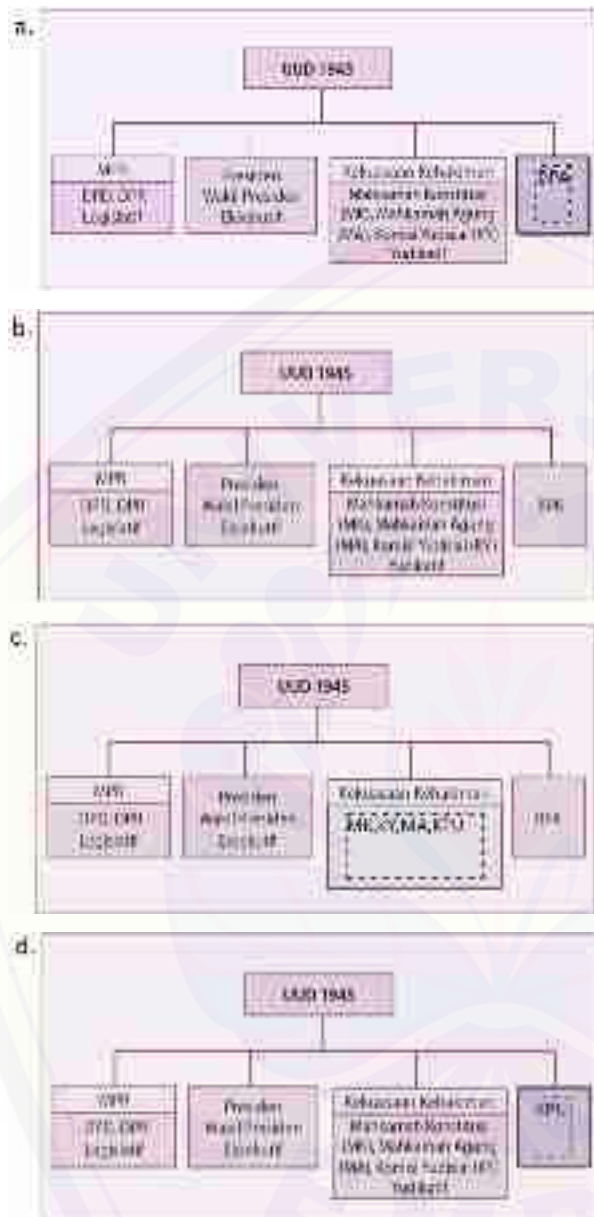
a.

UUD 1945

MPR
DPD, DPR
Legislatif

Presiden
Wakil Presiden
Eksekutif

Kekuasaan Kehakiman
Mahkamah Konstitusi (MK), Mahkamah Agung (MA), Komisi Yudisial (KY)
Yudikatif

BPK

b.

UUD 1945

MPR
DPD, DPR
Legislatif

Presiden
Wakil Presiden
Eksekutif

Kekuasaan Kehakiman
Mahkamah Konstitusi (MK), Mahkamah Agung (MA), Komisi Yudisial (KY)
Yudikatif

BPK

c.

UUD 1945

MPR
DPD, DPR
Legislatif

Presiden
Wakil Presiden
Eksekutif

Kekuasaan Kehakiman
MK, KY, MA, KPU

BPK

d.

UUD 1945

MPR
DPD, DPR
Legislatif

Presiden
Wakil Presiden
Eksekutif

Kekuasaan Kehakiman
Mahkamah Konstitusi (MK), Mahkamah Agung (MA), Komisi Yudisial (KY)
Yudikatif

KPU